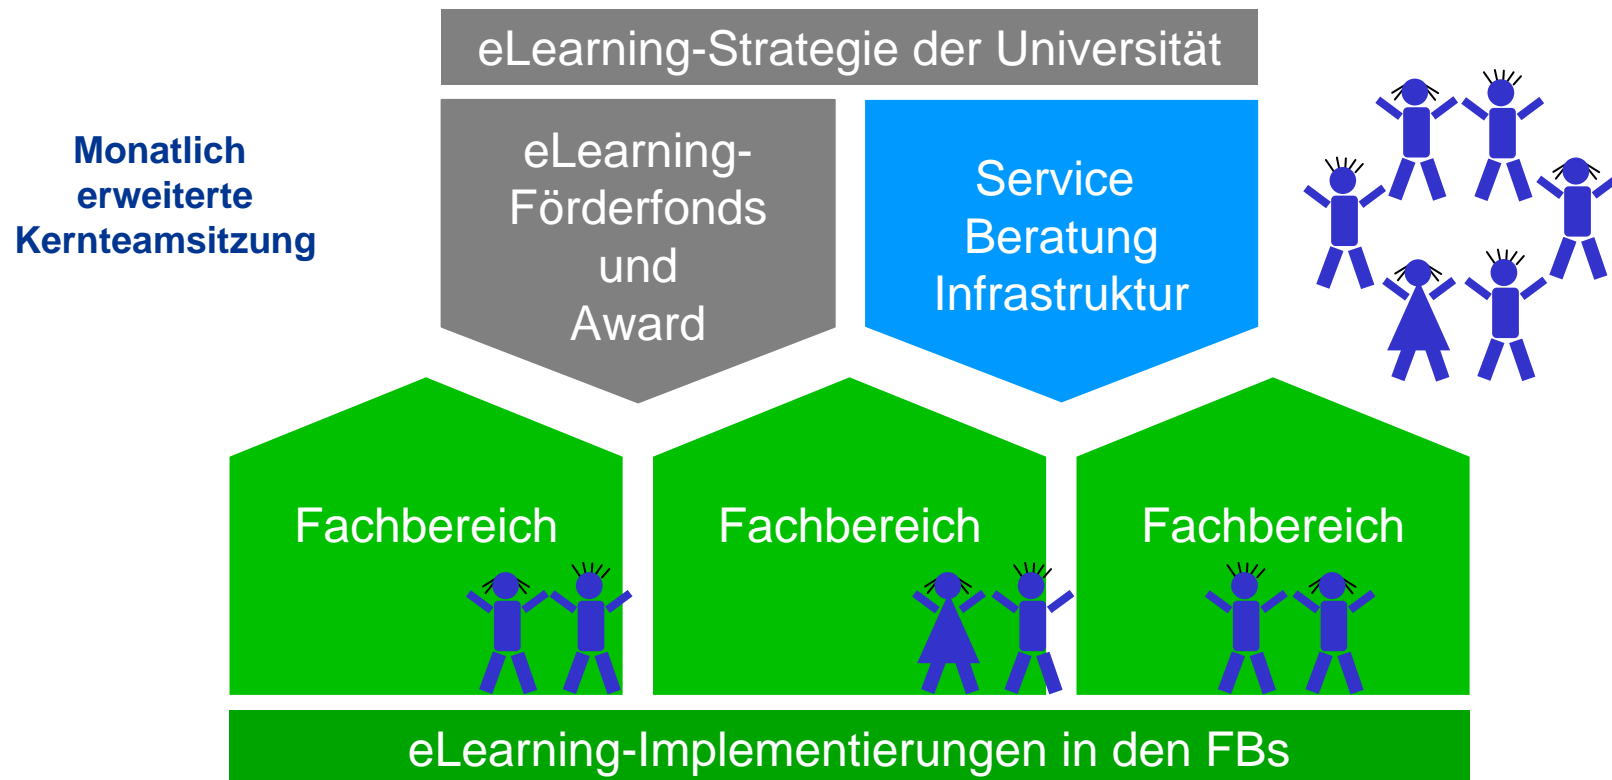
eLearning-Strategie der Universität

Monatlich erweiterte Kernteamsitzung

eLearning-Förderfonds und Award

Service Beratung Infrastruktur

Fachbereich

Fachbereich

Fachbereich

eLearning-Implementierungen in den FBs